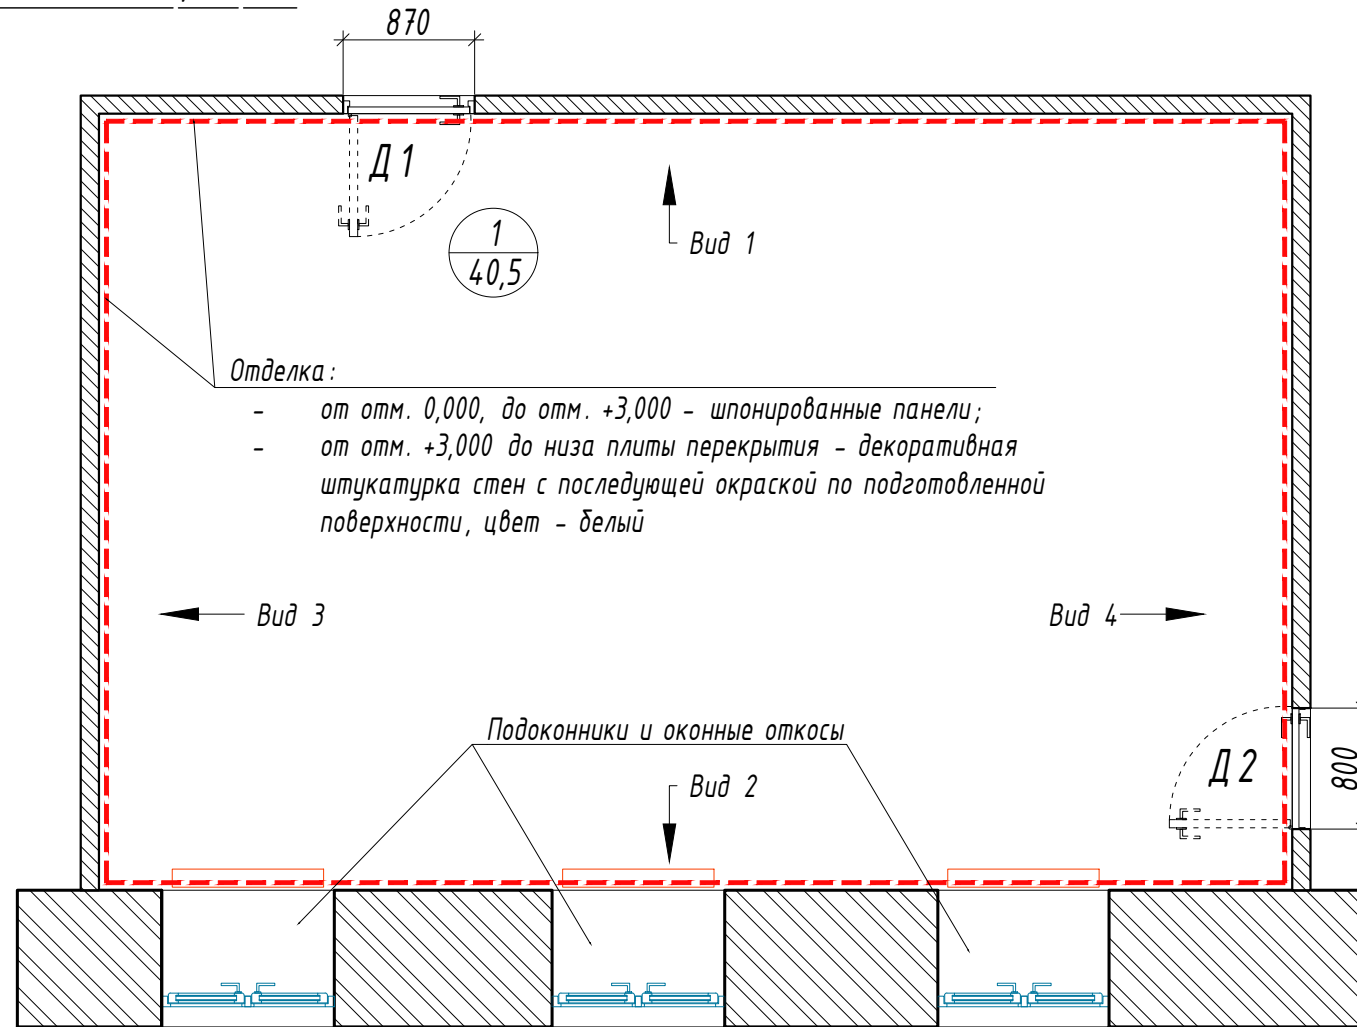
870

Д 1

1
40,5

Вид 1

Отделка:
- от отм. 0,000, до отм. +3,000 – шпонированные панели;
- от отм. +3,000 до низа плиты перекрытия – декоративная штукатурка стен с последующей окраской по подготовленной поверхности, цвет – белый

Вид 3

Вид 4

Подоконники и оконные откосы

Вид 2

Д 2

800